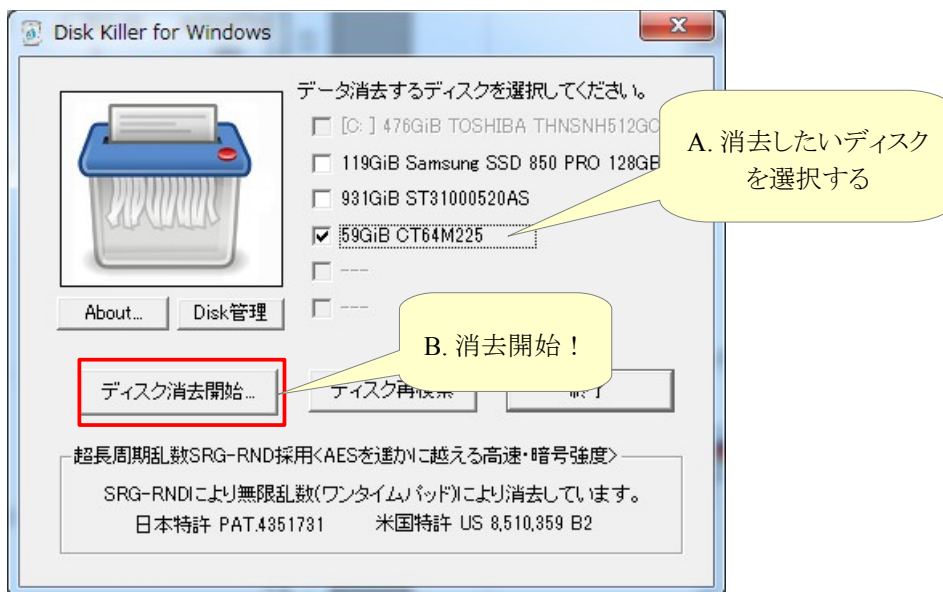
Disk Killer for Windows

データ消去するディスクを選択してください。

[C: ] 476GiB TOSHIBA THNSNH512GC

119GiB Samsung SSD 850 PRO 128GB

931GiB ST31000520AS

59GiB CT64M225

---

---

A. 消去したいディスクを選択する

About...

Disk管理

B. 消去開始！

ディスク消去開始...

ディスク再検索

終了

超長周期乱数SRG-RND採用<AESを遥かに越える高速・暗号強度>

SRG-RNDにより無限乱数(ワンタイムパッド)により消去しています。

日本特許 PAT.4351731　米国特許 US 8,510,359 B2